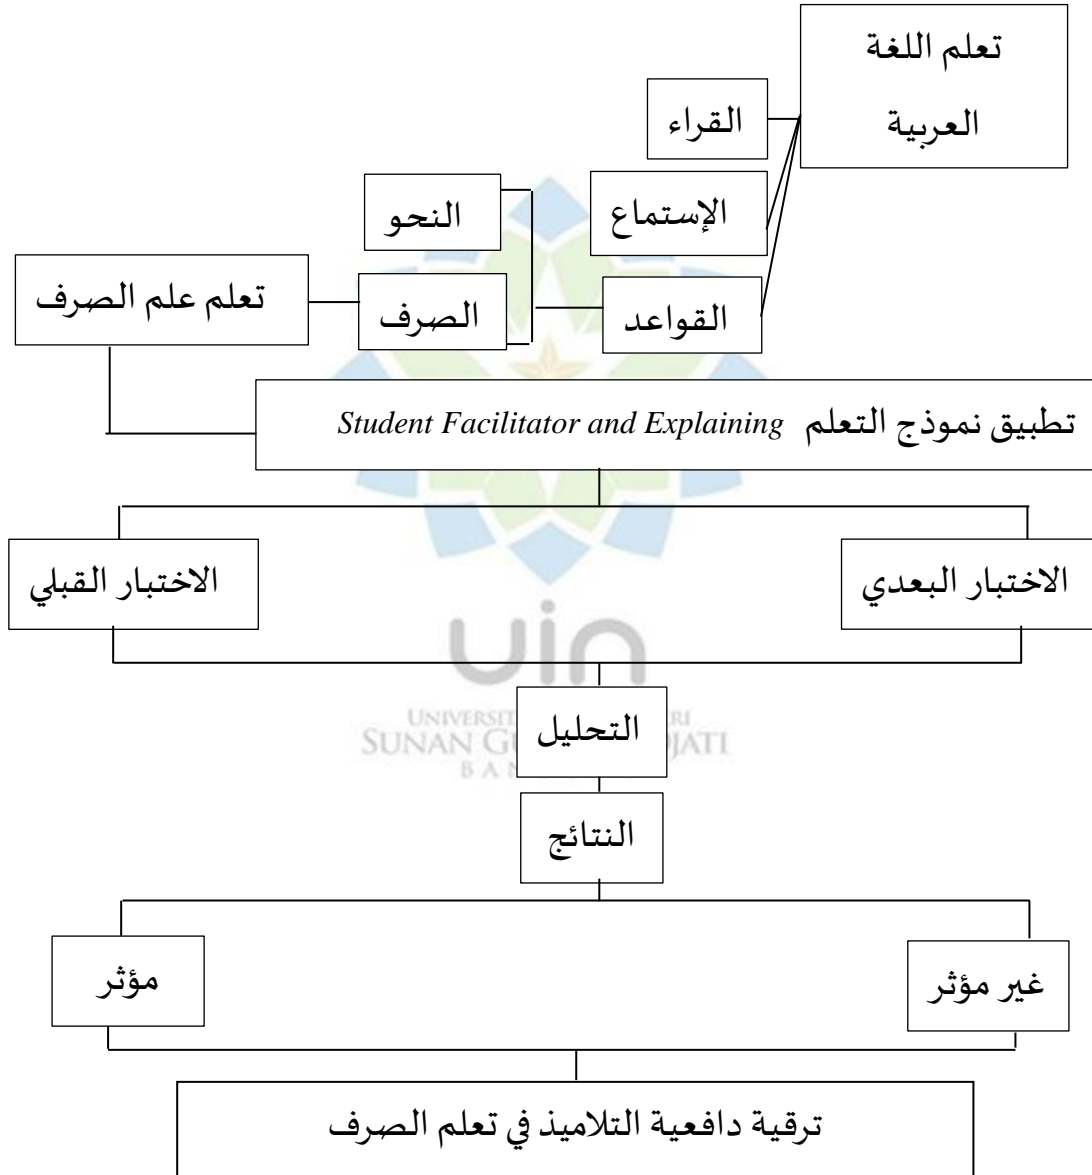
تعلم اللغة العربية

القراء

الإستماع

القواعد

النحو

الصرف

تعلم علم الصرف

تطبيق نموذج التعلم *Student Facilitator and Explaining*

الاختبار البعدي

الاختبار القبلي

UNIVERSITAS ISLAM NEGERI
SUNAN GUNUNG DJATI
BANDUNG

التحليل

النتائج

غير مؤثر

مؤثر

ترقية دافعية التلاميذ في تعلم الصرف